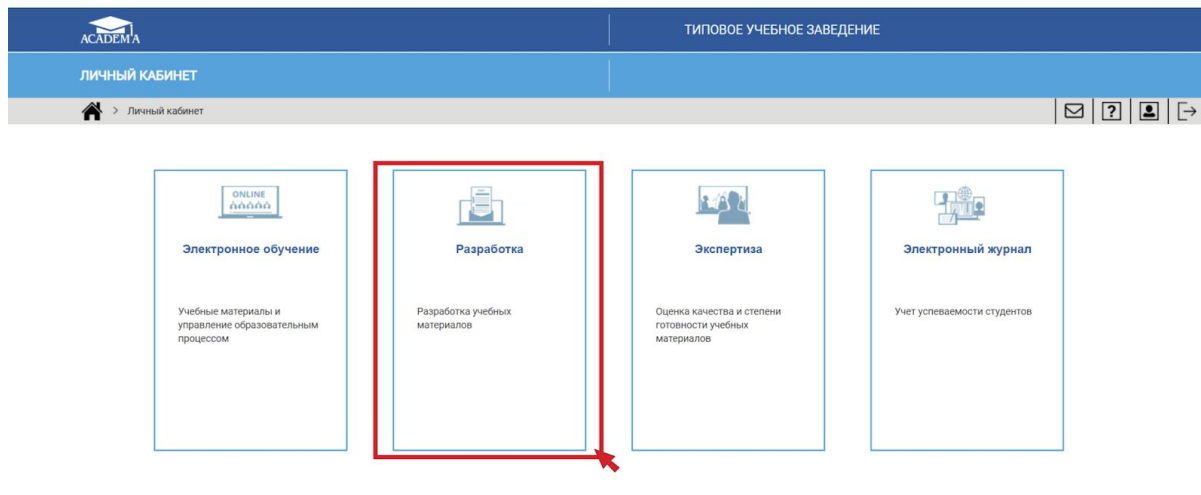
ACADEMA

ТИПОВОЕ УЧЕБНОЕ ЗАВЕДЕНИЕ

ЛИЧНЫЙ КАБИНЕТ

> Личный кабинет

?

ONLINE

Электронное обучение

Учебные материалы и управление образовательным процессом

Разработка

Разработка учебных материалов

Экспертиза

Оценка качества и степени готовности учебных материалов

Электронный журнал

Учет успеваемости студентов